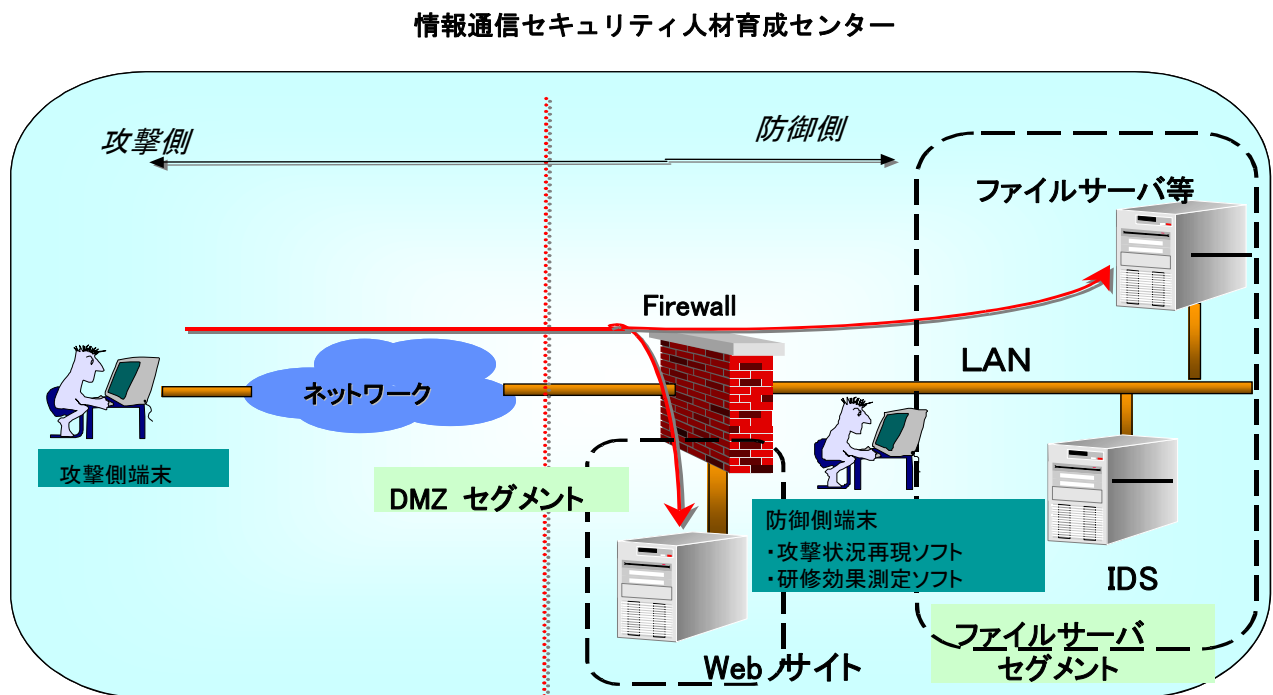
情報通信セキュリティ人材育成センター

攻撃側

防御側

ファイルサーバ等

Firewall

LAN

ネットワーク

攻撃側端末

DMZ セグメント

防御側端末
・攻撃状況再現ソフト
・研修効果測定ソフト

IDS

ファイルサーバ
セグメント

Web サイト